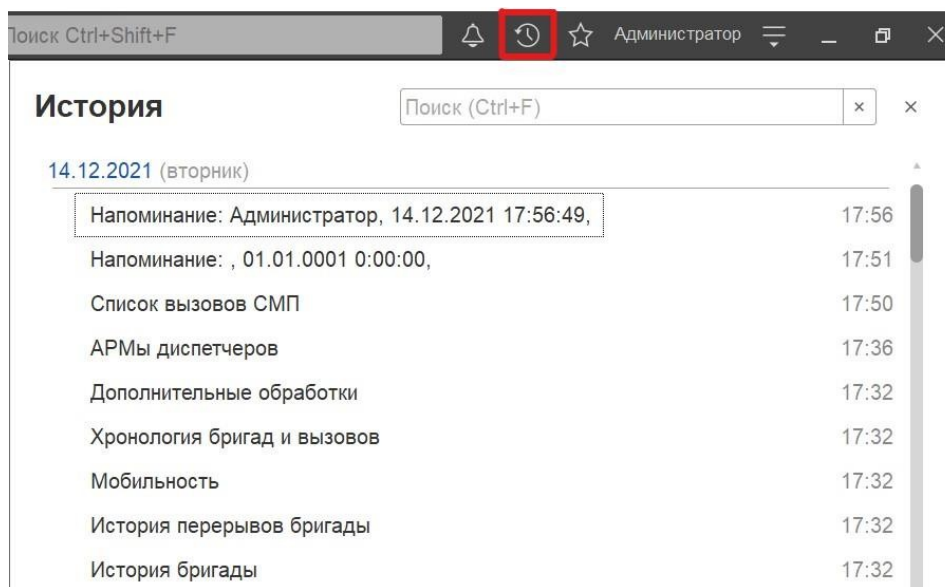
Поиск Ctrl+Shift+F

Администратор

История

Поиск (Ctrl+F)

×

14.12.2021 (вторник)

| | |
|---|---|
| Напоминание: Администратор, 14.12.2021 17:56:49, | 17:56 |
| Напоминание: , 01.01.0001 0:00:00, | 17:51 |
| Список вызовов СМП | 17:50 |
| АРМы диспетчеров | 17:36 |
| Дополнительные обработки | 17:32 |
| Хронология бригад и вызовов | 17:32 |
| Мобильность | 17:32 |
| История перерывов бригады | 17:32 |
| История бригады | 17:32 |